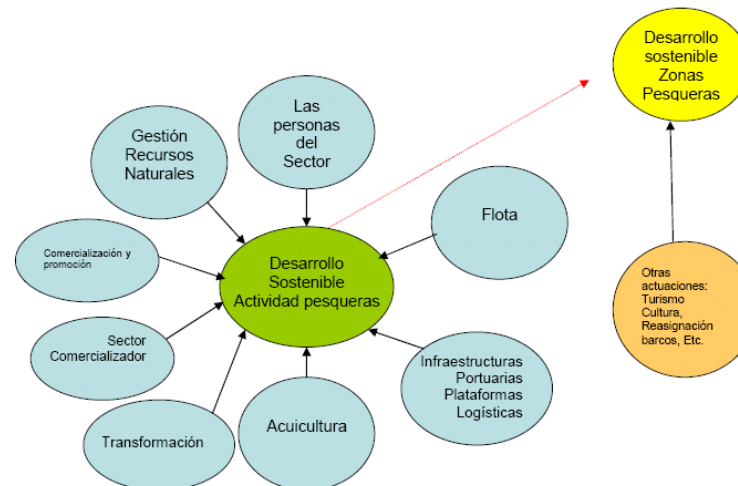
Desarrollo sostenible Zonas Pesqueras

Las personas del Sector

Gestión Recursos Naturales

Flota

Comercialización y promoción

Desarrollo Sostenible Actividad pesqueras

Otras actuaciones: Turismo Cultura, Reasignación barcos, Etc.

Sector Comercializador

Infraestructuras Portuarias Plataformas Logísticas

Transformación

Acuicultura